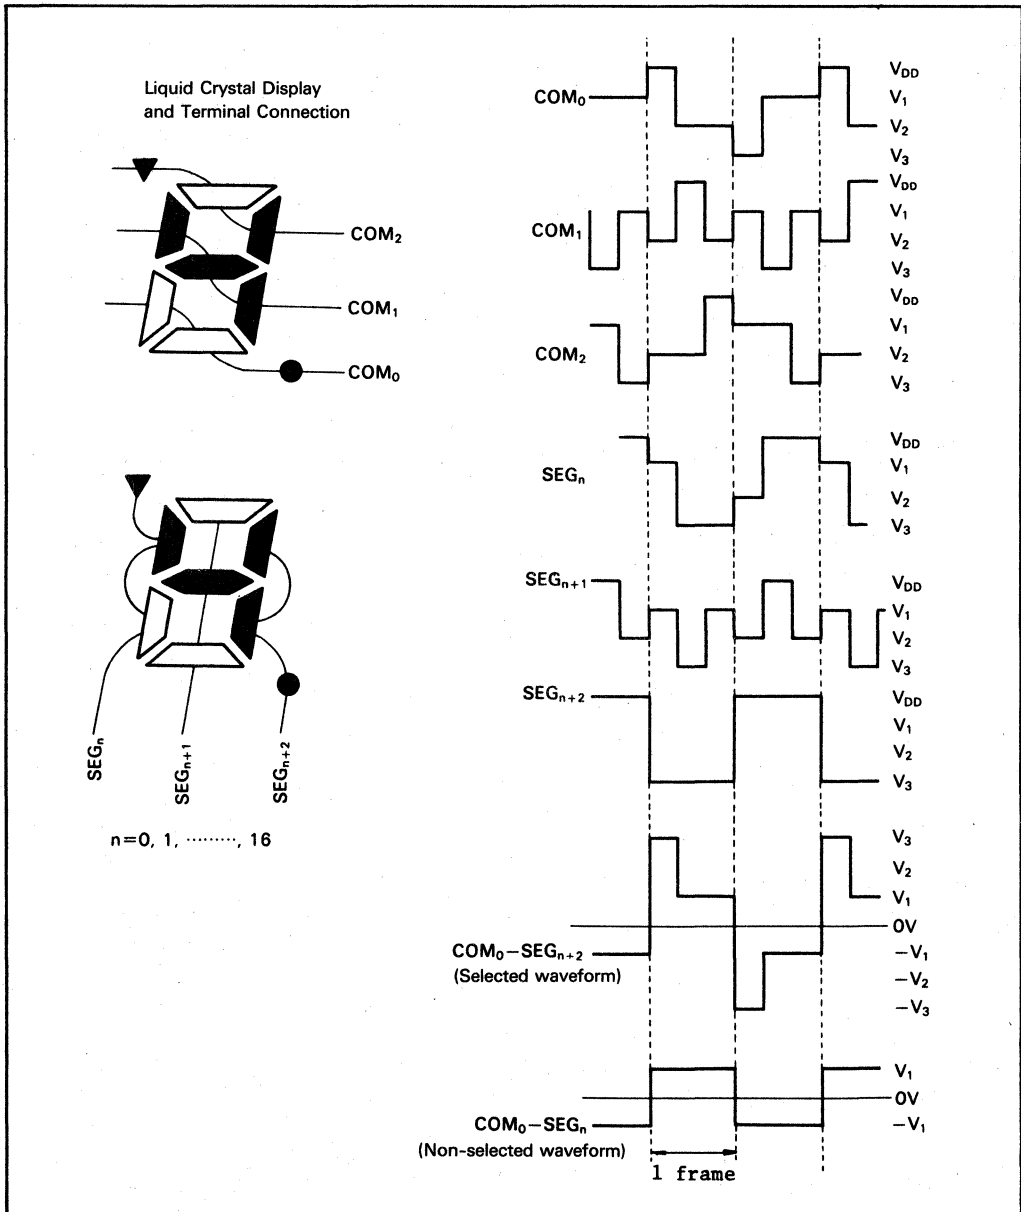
Liquid Crystal Display and Terminal Connection

COM$_2$
COM$_1$
COM$_0$

SEG$_n$
SEG$_{n+1}$
SEG$_{n+2}$

n=0, 1, ········, 16

COM$_0$
V$_{DD}$
V$_1$
V$_2$
V$_3$

COM$_1$
V$_{DD}$
V$_1$
V$_2$
V$_3$

COM$_2$
V$_{DD}$
V$_1$
V$_2$
V$_3$

SEG$_n$
V$_{DD}$
V$_1$
V$_2$
V$_3$

SEG$_{n+1}$
V$_{DD}$
V$_1$
V$_2$
V$_3$

SEG$_{n+2}$
V$_{DD}$
V$_1$
V$_2$
V$_3$

V$_3$
V$_2$
V$_1$
0V
COM$_0$−SEG$_{n+2}$
(Selected waveform)
−V$_1$
−V$_2$
−V$_3$

V$_1$
0V
COM$_0$−SEG$_n$
(Non-selected waveform)
−V$_1$

1 frame